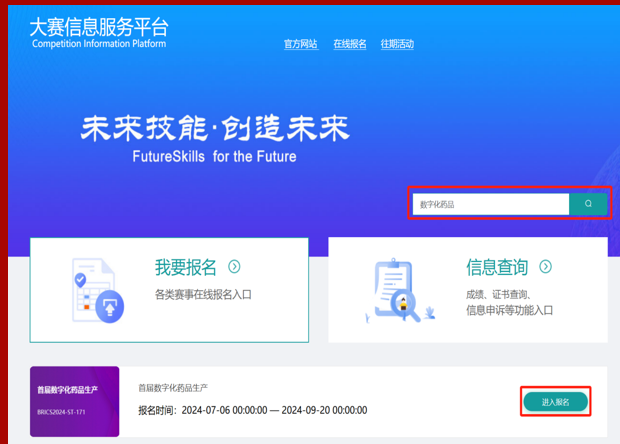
大赛信息服务平台
Competition Information Platform

官方网站 在线报名 往期活动

未来技能·创造未来
FutureSkills for the Future

数字化药品

我要报名
各类赛事在线报名入口

信息查询
成绩、证书查询、信息申诉等功能入口

首届数字化药品生产
BRICS2024-ST-171

首届数字化药品生产
报名时间: 2024-07-06 00:00:00 — 2024-09-20 00:00:00

进入报名